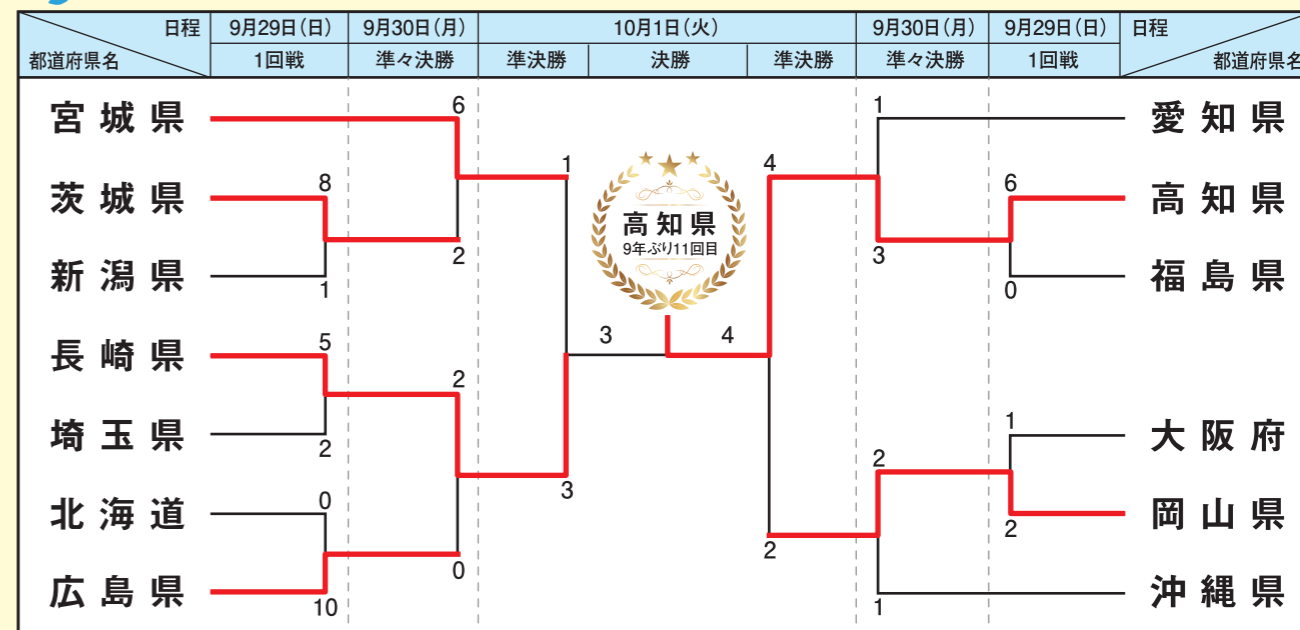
| 日程 / 都道府県名 | 9月29日(日) 1回戦 | 9月30日(月) 準々決勝 | 10月1日(火) 準決勝 | 10月1日(火) 決勝 | 10月1日(火) 準決勝 | 9月30日(月) 準々決勝 | 9月29日(日) 1回戦 | 日程 / 都道府県名 |
|---|---|---|---|---|---|---|---|---|

宮城県
茨城県
新潟県
長崎県
埼玉県
北海道
広島県

6
8
2
1
1
5
2
2
3
3
0
0
10

高知県
9年ぶり11回目

4
4
1
6
3
0
2
1
2
2
1

愛知県
高知県
福島県
大阪府
岡山県
沖縄県